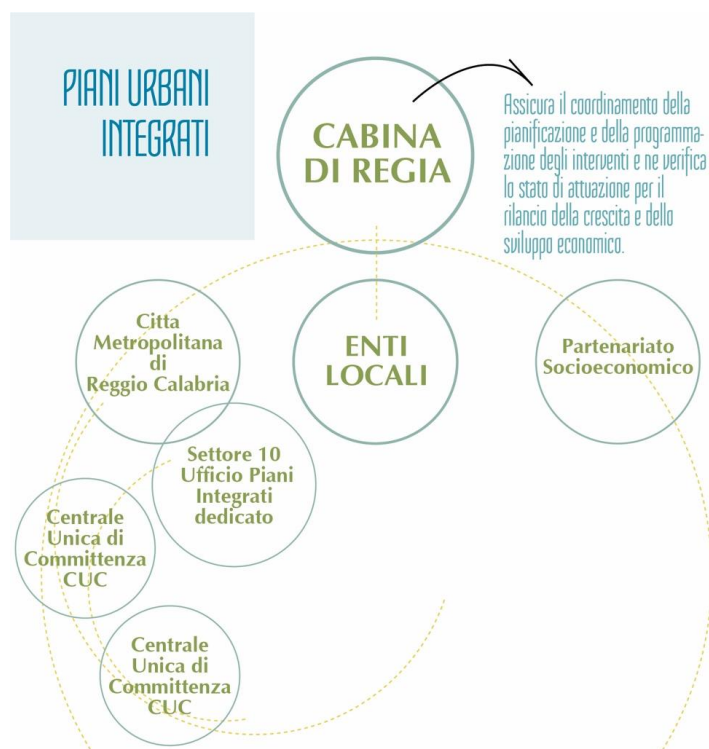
PIANI URBANI INTEGRATI

CABINA DI REGIA

Assicura il coordinamento della pianificazione e della programmazione degli interventi e ne verifica lo stato di attuazione per il rilancio della crescita e dello sviluppo economico.

Citta Metropolitana di Reggio Calabria

ENTI LOCALI

Partenariato Socioeconomico

Settore 10 Ufficio Piani Integrati dedicato

Centrale Unica di Committenza CUC

Centrale Unica di Committenza CUC